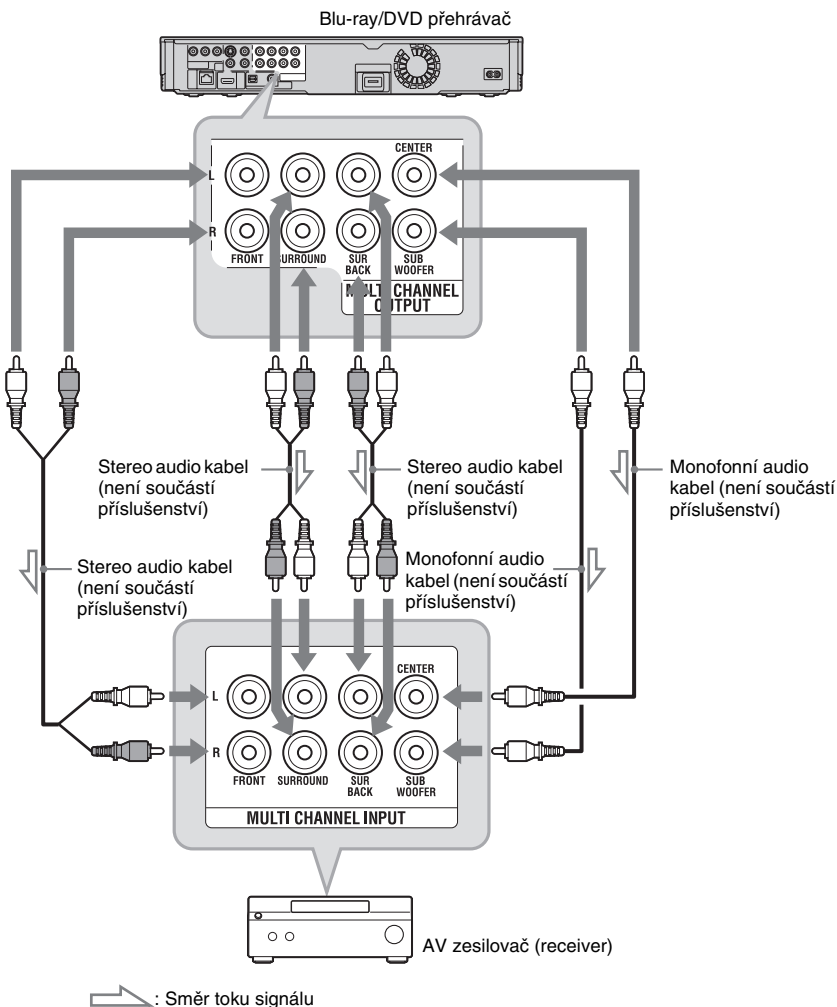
Blu-ray/DVD přehrávač

L
R
FRONT
SURROUND
SUR BACK
CENTER
SUB WOOFER
MULTI CHANNEL OUTPUT

Stereo audio kabel (není součástí příslušenství)

Stereo audio kabel (není součástí příslušenství)

Monofonní audio kabel (není součástí příslušenství)

Stereo audio kabel (není součástí příslušenství)

Monofonní audio kabel (není součástí příslušenství)

L
R
FRONT
SURROUND
SUR BACK
CENTER
SUB WOOFER
MULTI CHANNEL INPUT

AV zesilovač (receiver)

: Směr toku signálu